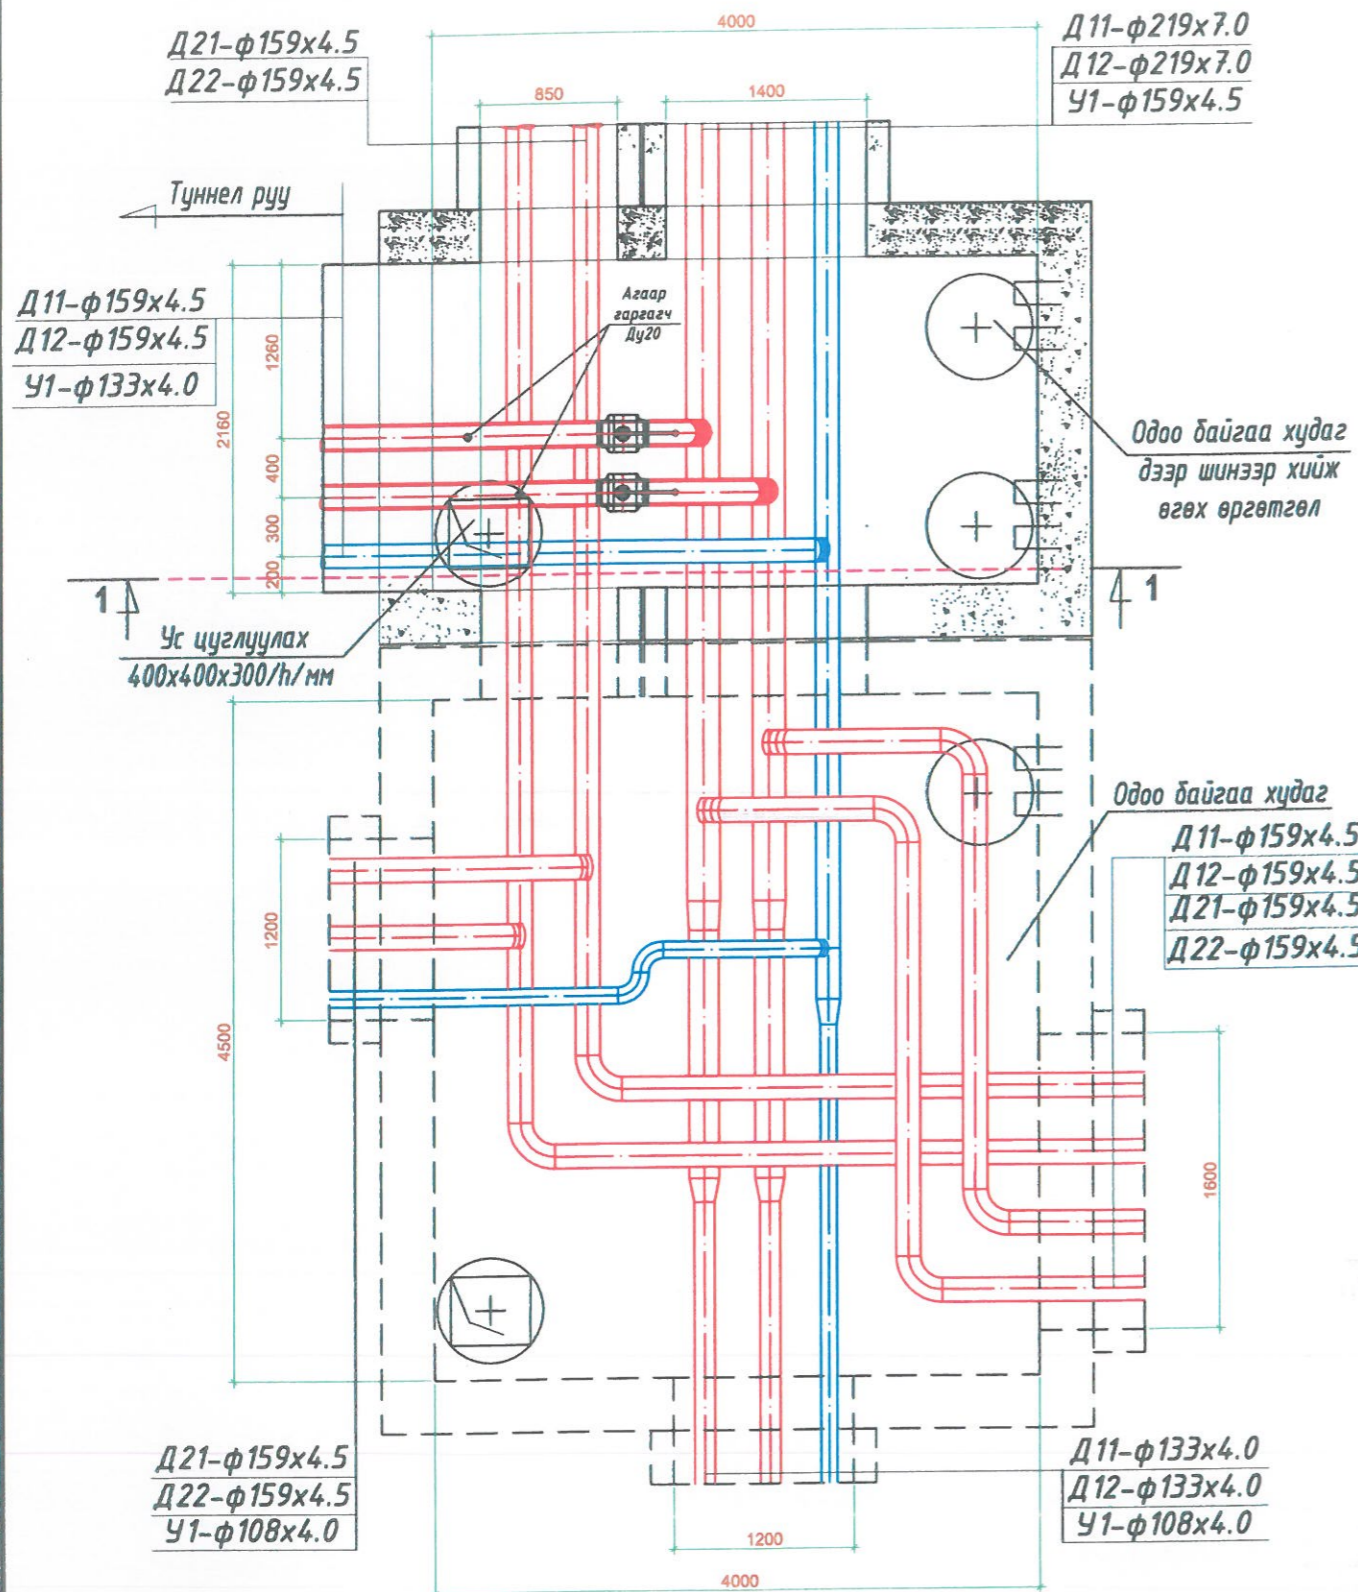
Д21-ф159х4.5
Д22-ф159х4.5

4000

Д11-ф219х7.0
Д12-ф219х7.0
У1-ф159х4.5

850

1400

Туннел руу

Агаар гаргагч Ду20

Д11-ф159х4.5
Д12-ф159х4.5
У1-ф133х4.0

1260

2160

400

300

200

Одоо байгаа худаг дээр шинээр хийж өгөх өргөтгөл

1

1

Ус цуглуулах 400х400х300/h/мм

Одоо байгаа худаг

Д11-ф159х4.5
Д12-ф159х4.5
Д21-ф159х4.5
Д22-ф159х4.5

1200

4500

1600

Д21-ф159х4.5
Д22-ф159х4.5
У1-ф108х4.0

Д11-ф133х4.0
Д12-ф133х4.0
У1-ф108х4.0

1200

4000